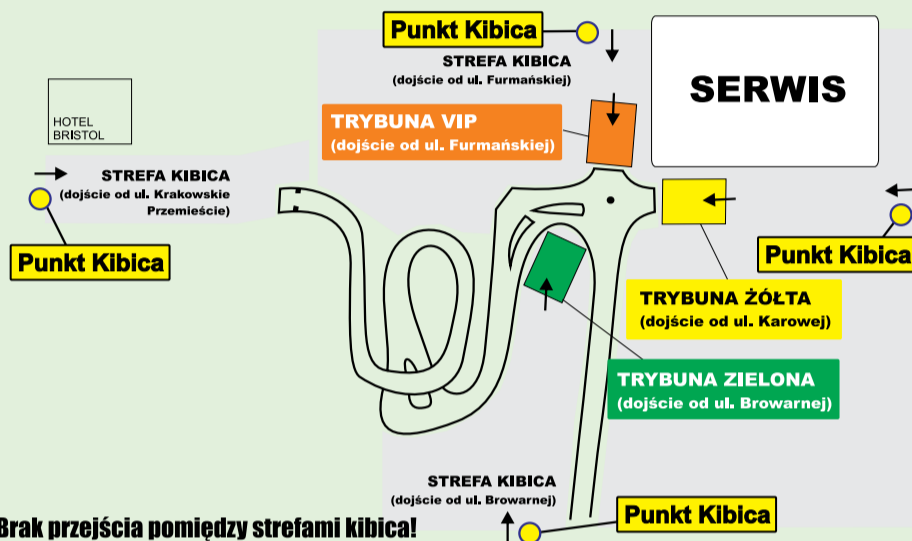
Punkt Kibica

STREFA KIBICA
(dojście od ul. Furmańskiej)

SERWIS

HOTEL BRISTOL

TRYBUNA VIP
(dojście od ul. Furmańskiej)

STREFA KIBICA
(dojście od ul. Krakowskie Przemieście)

Punkt Kibica

Punkt Kibica

TRYBUNA ŻÓŁTA
(dojście od ul. Karowej)

TRYBUNA ZIELONA
(dojście od ul. Browarnej)

STREFA KIBICA
(dojście od ul. Browarnej)

Punkt Kibica

Brak przejścia pomiędzy strefami kibica!